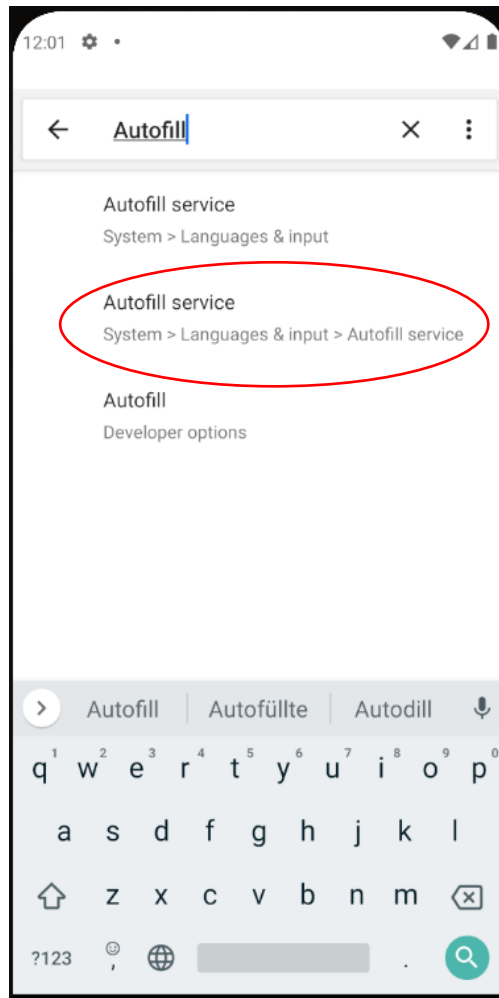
12:01

Autofill

Autofill service
System > Languages & input

Autofill service
System > Languages & input > Autofill service

Autofill
Developer options

Autofill | Autofüllte | Autodill

q 1 w 2 e 3 r 4 t 5 y 6 u 7 i 8 o 9 p 0
a s d f g h j k l
z x c v b n m
?123 , .